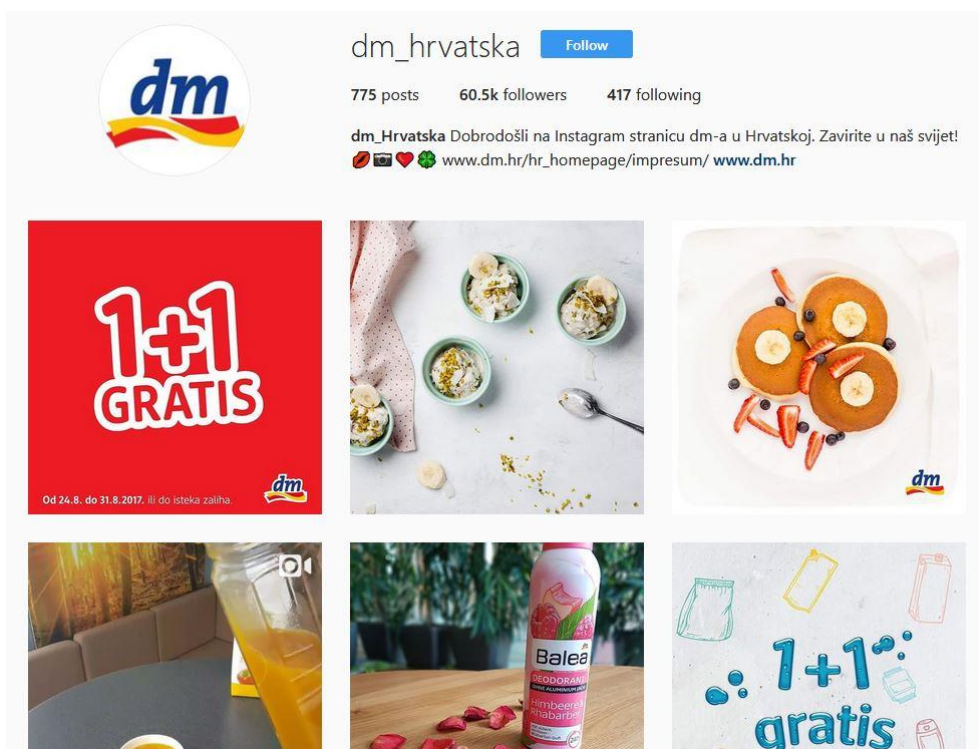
dm

dm_hrvatska Follow

775 posts 60.5k followers 417 following

dm_Hrvatska Dobrodošli na Instagram stranicu dm-a u Hrvatskoj. Zavirite u naš svijet! 💋📷❤️🍀 www.dm.hr/hr_homepage/impresum/ www.dm.hr

1+1 GRATIS

Od 24.8. do 31.8.2017. ili do isteka zaliha.

dm

dm

Balea DEODORANT Himbeere & Rhabarber

1+1 gratis